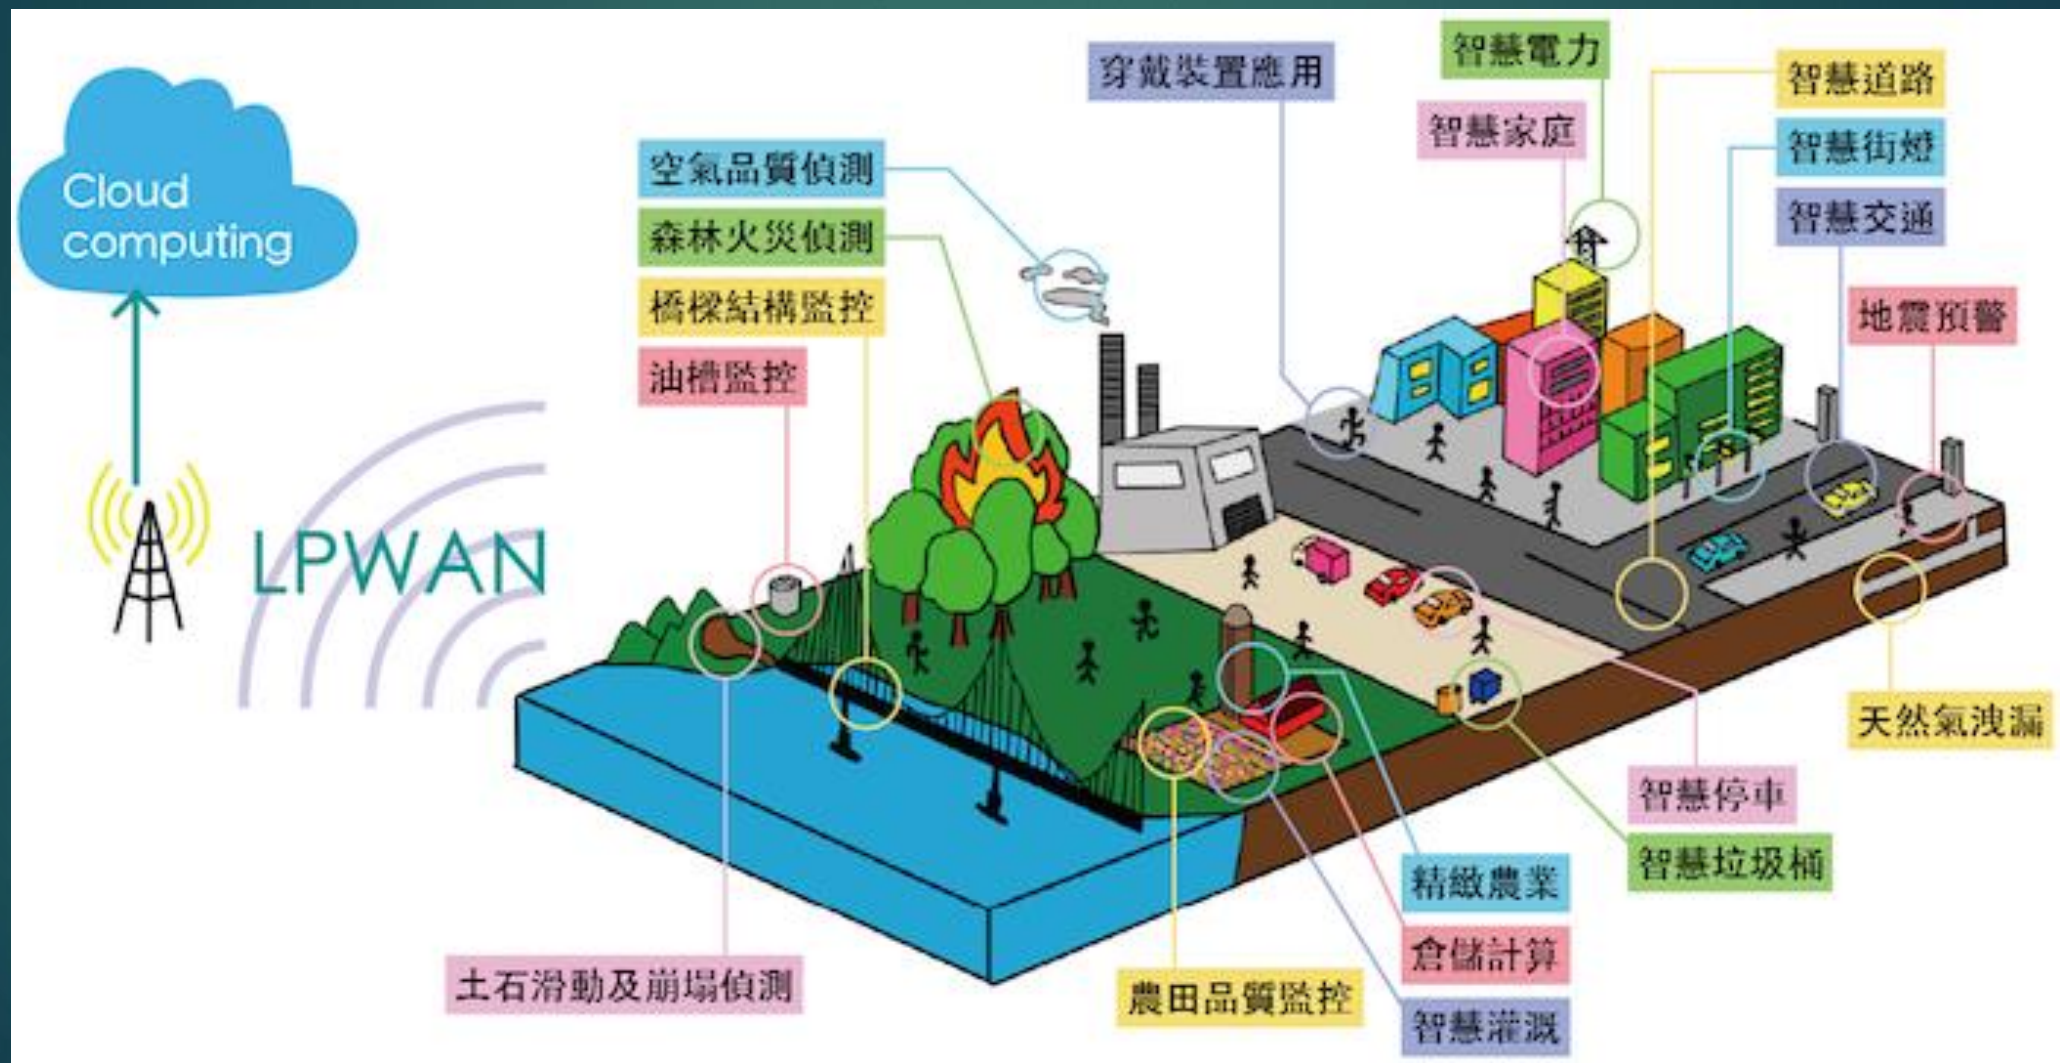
Cloud computing

LPWAN

空氣品質偵測

森林火災偵測

橋樑結構監控

油槽監控

穿戴裝置應用

智慧電力

智慧家庭

智慧道路

智慧街燈

智慧交通

地震預警

天然氣洩漏

智慧停車

智慧垃圾桶

精緻農業

倉儲計算

智慧灌溉

農田品質監控

土石滑動及崩塌偵測